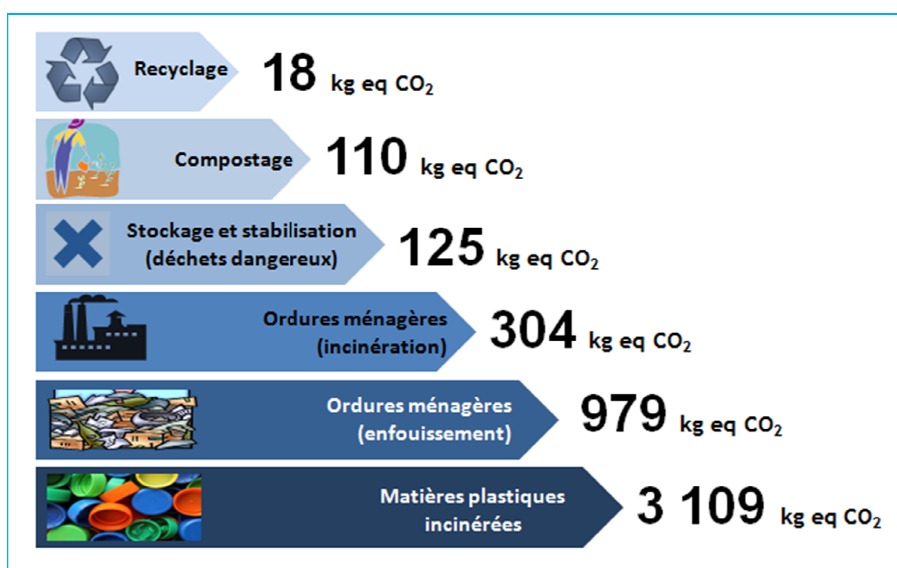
Recyclage 18 kg eq $CO_2$

Compostage 110 kg eq $CO_2$

Stockage et stabilisation (déchets dangereux) 125 kg eq $CO_2$

Ordures ménagères (incinération) 304 kg eq $CO_2$

Ordures ménagères (enfouissement) 979 kg eq $CO_2$

Matières plastiques incinérées 3 109 kg eq $CO_2$